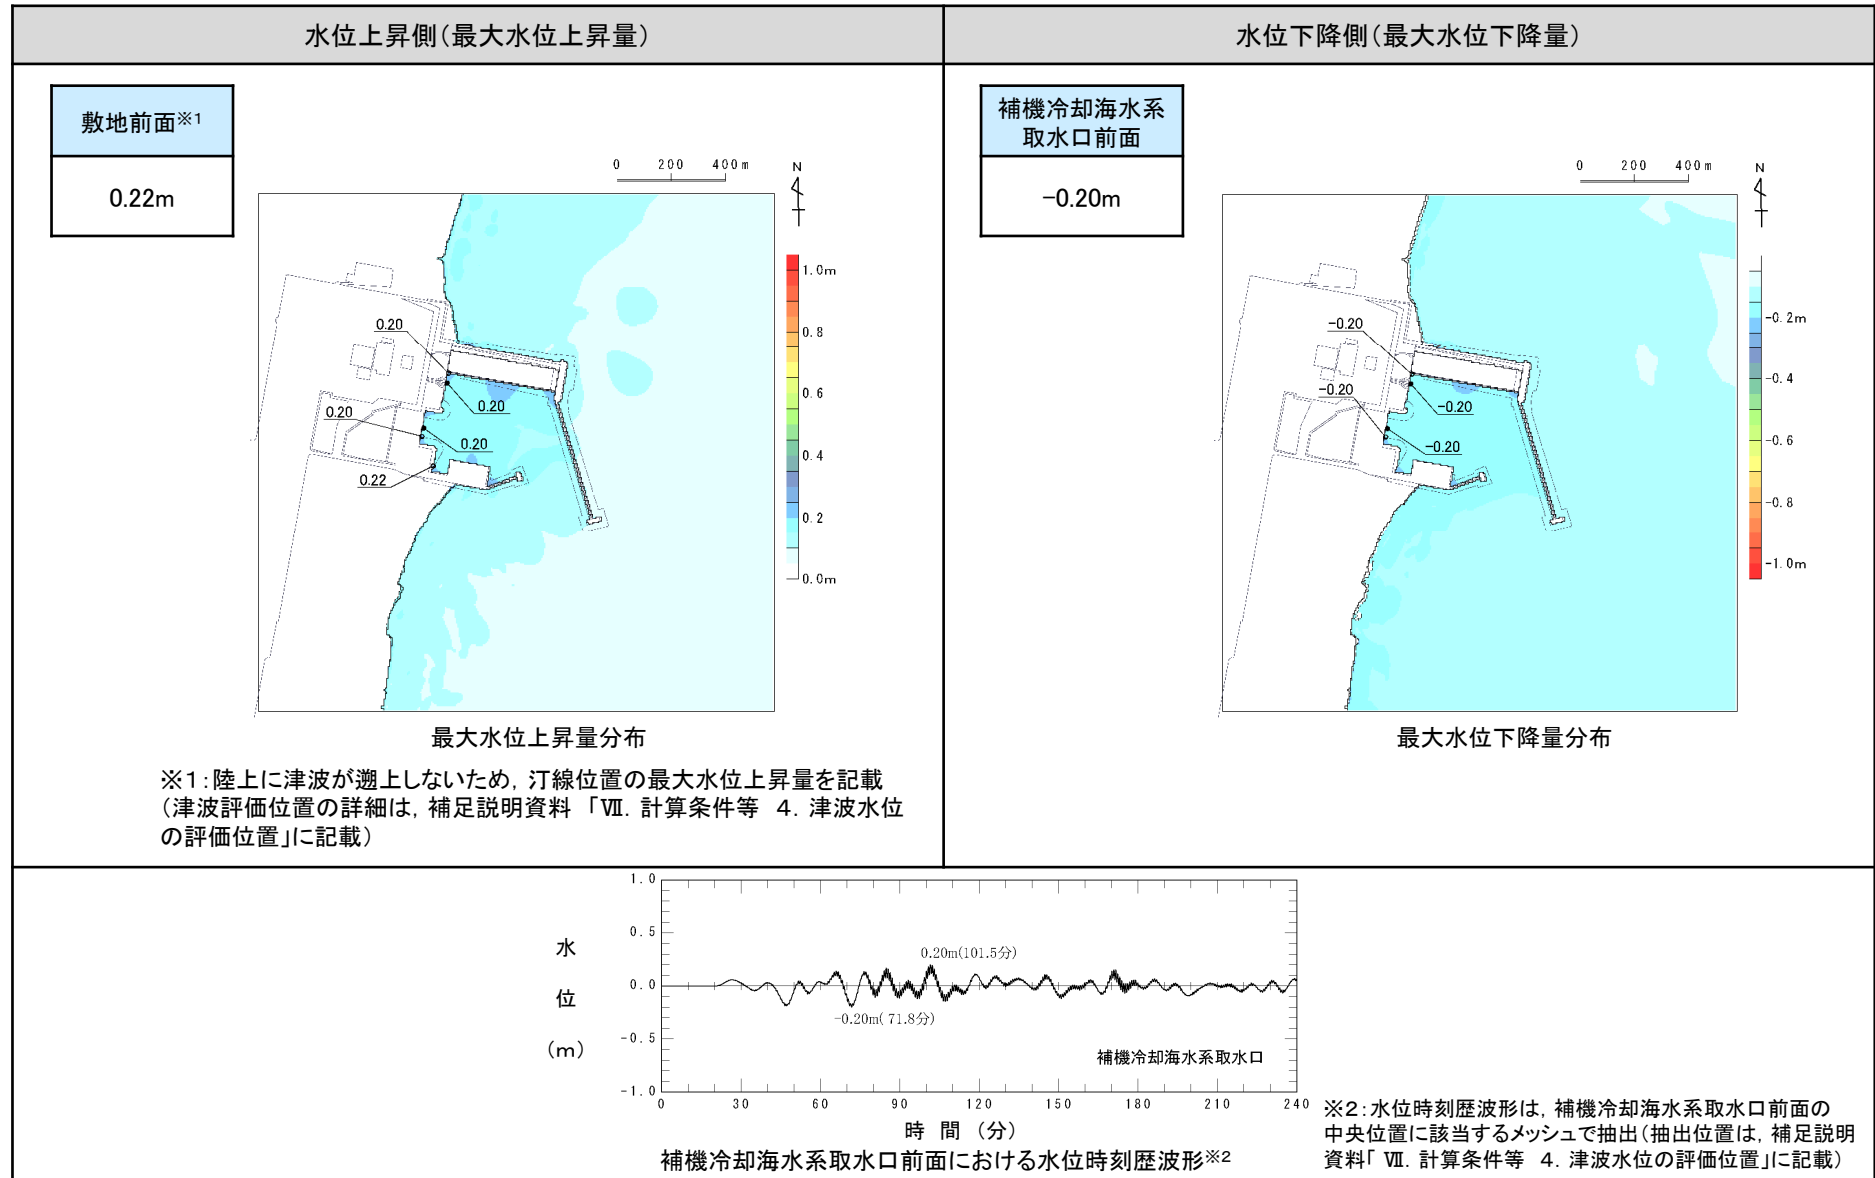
水位上昇側(最大水位上昇量)

敷地前面※1

0.22m

0 200 400m

N

1.0m
0.8
0.6
0.4
0.2
0.0m

0.20
0.20
0.20
0.20
0.22

最大水位上昇量分布

※1:陸上に津波が遡上しないため,汀線位置の最大水位上昇量を記載(津波評価位置の詳細は,補足説明資料「Ⅶ. 計算条件等 4. 津波水位の評価位置」に記載)

水位下降側(最大水位下降量)

補機冷却海水系取水口前面

−0.20m

0 200 400m

N

−0.2m
−0.4
−0.6
−0.8
−1.0m

−0.20
−0.20
−0.20
−0.20

最大水位下降量分布

水位(m)

1.0
0.5
0.0
−0.5
−1.0

0.20m(101.5分)
−0.20m(71.8分)

補機冷却海水系取水口

0 30 60 90 120 150 180 210 240

時 間 (分)

補機冷却海水系取水口前面における水位時刻歴波形※2

※2:水位時刻歴波形は,補機冷却海水系取水口前面の中央位置に該当するメッシュで抽出(抽出位置は,補足説明資料「Ⅶ. 計算条件等 4. 津波水位の評価位置」に記載)